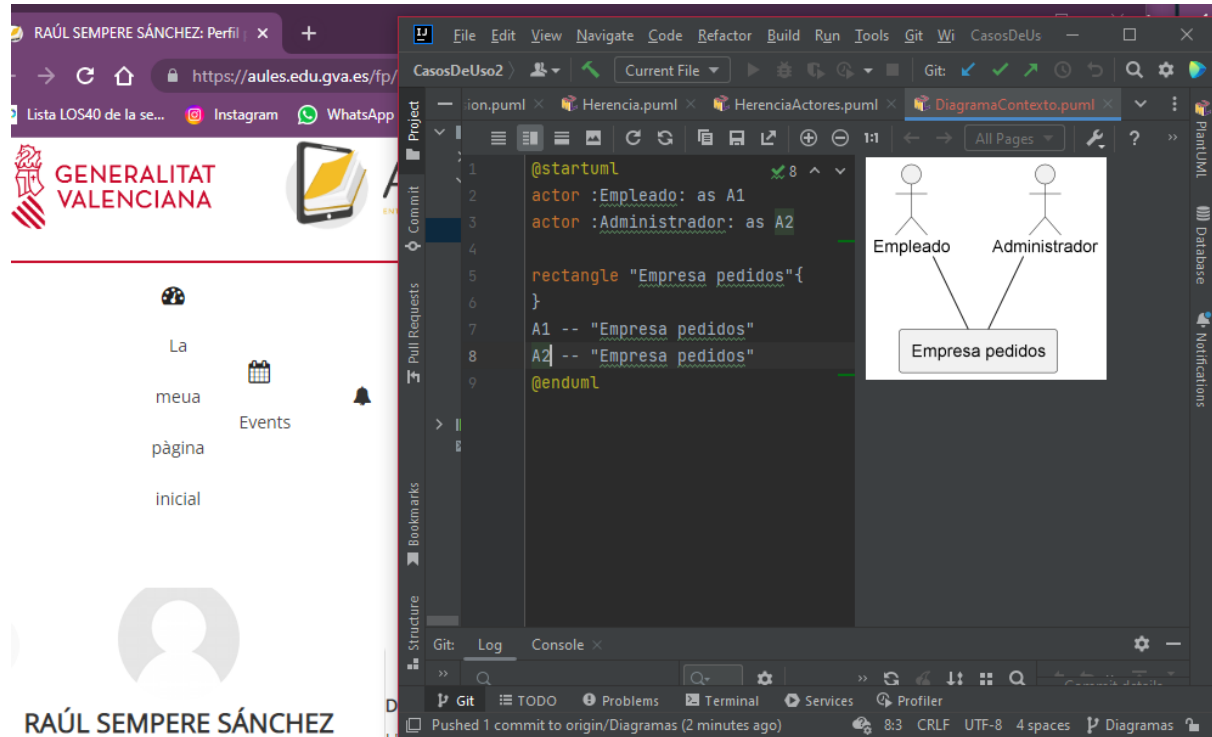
RAÚL SEMPERE SÁNCHEZ: Perfil ×
https://aules.edu.gva.es/fp/
Lista LOS40 de la se... Instagram WhatsApp
GENERALITAT VALENCIANA
La meua pàgina inicial
Events
RAÚL SEMPERE SÁNCHEZ

File Edit View Navigate Code Refactor Build Run Tools Git Wi CasosDeUs
CasosDeUso2 Current File Git:
ion.puml × Herencia.puml × HerenciaActores.puml × DiagramaContexto.puml ×
All Pages
Project Commit Pull Requests Bookmarks Structure
1 @startuml
2 actor :Empleado: as A1
3 actor :Administrador: as A2
4
5 rectangle "Empresa pedidos"{
6 }
7 A1 -- "Empresa pedidos"
8 A2 -- "Empresa pedidos"
9 @enduml
8
Empleado
Administrador
Empresa pedidos
PlantUML Database Notifications
Git: Log Console
Git TODO Problems Terminal Services Profiler
Pushed 1 commit to origin/Diagramas (2 minutes ago) 8:3 CRLF UTF-8 4 spaces Diagramas